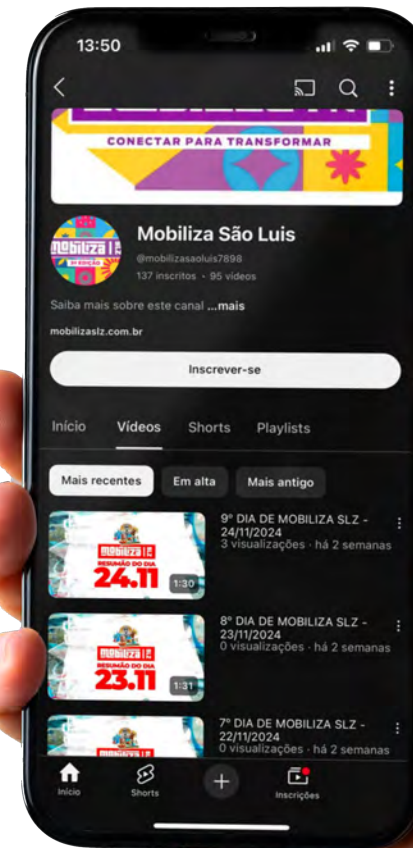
13:50

CONECTAR PARA TRANSFORMAR

Mobiliza São Luis
@mobilizasaoluis7898
137 inscritos • 95 vídeos

Saiba mais sobre este canal ...mais

mobilizaslz.com.br

Inscrever-se

Início Vídeos Shorts Playlists

Mais recentes Em alta Mais antigo

RESUMO DO DIA 24.11 1:30
9º DIA DE MOBILIZA SLZ - 24/11/2024
3 visualizações • há 2 semanas

RESUMO DO DIA 23.11 1:31
8º DIA DE MOBILIZA SLZ - 23/11/2024
0 visualizações • há 2 semanas

7º DIA DE MOBILIZA SLZ - 22/11/2024
0 visualizações • há 2 semanas

Início Shorts Inscrições